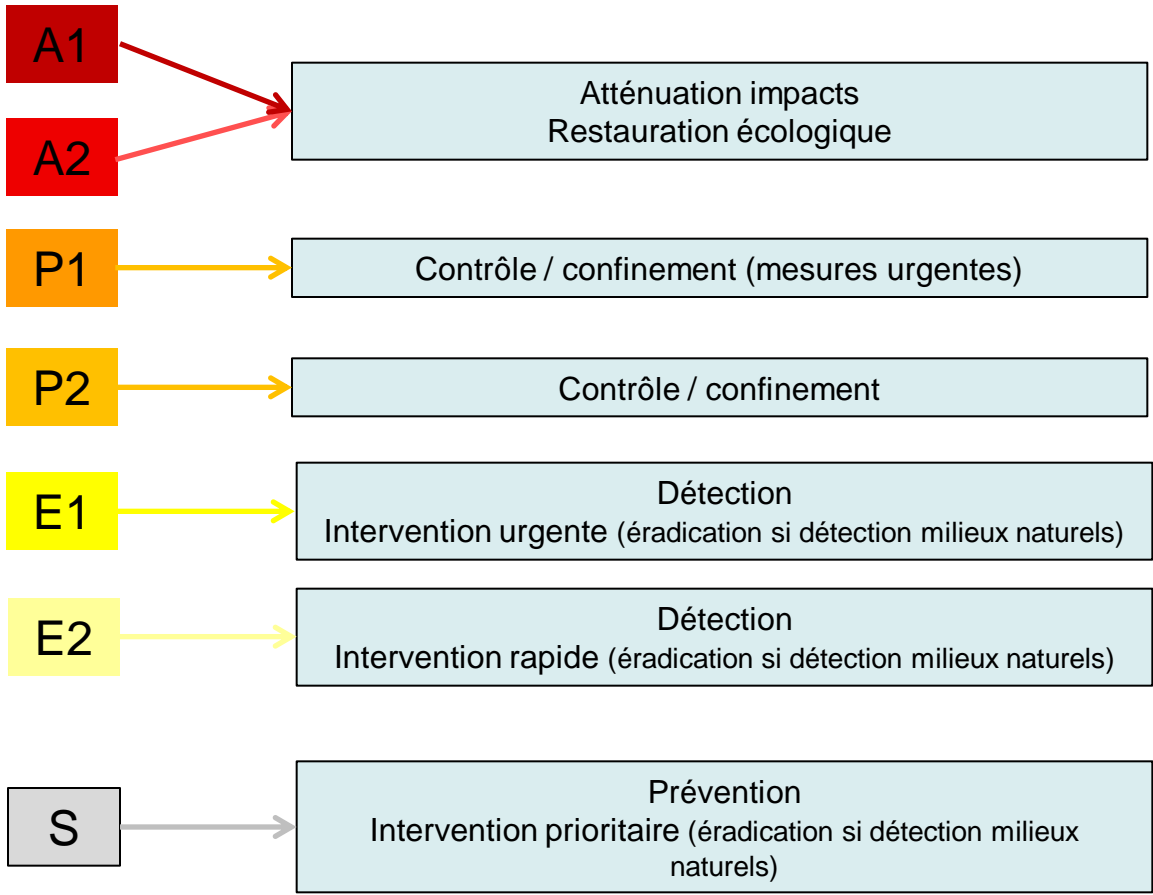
A1

A2

Atténuation impacts
Restauration écologique

P1

Contrôle / confinement (mesures urgentes)

P2

Contrôle / confinement

E1

Détection
Intervention urgente (éradication si détection milieux naturels)

E2

Détection
Intervention rapide (éradication si détection milieux naturels)

S

Prévention
Intervention prioritaire (éradication si détection milieux naturels)